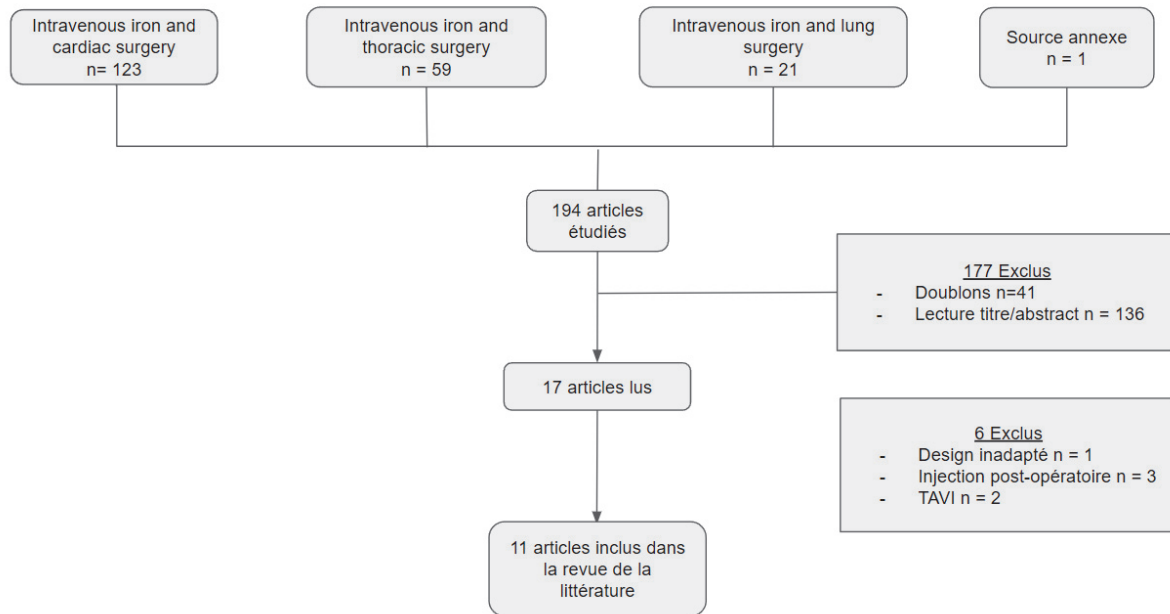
Intravenous iron and cardiac surgery
n= 123

Intravenous iron and thoracic surgery
n = 59

Intravenous iron and lung surgery
n = 21

Source annexe
n = 1

194 articles étudiés

177 Exclus
- Doublons n=41
- Lecture titre/abstract n = 136

17 articles lus

6 Exclus
- Design inadapté n = 1
- Injection post-opératoire n = 3
- TAVI n = 2

11 articles inclus dans la revue de la littérature